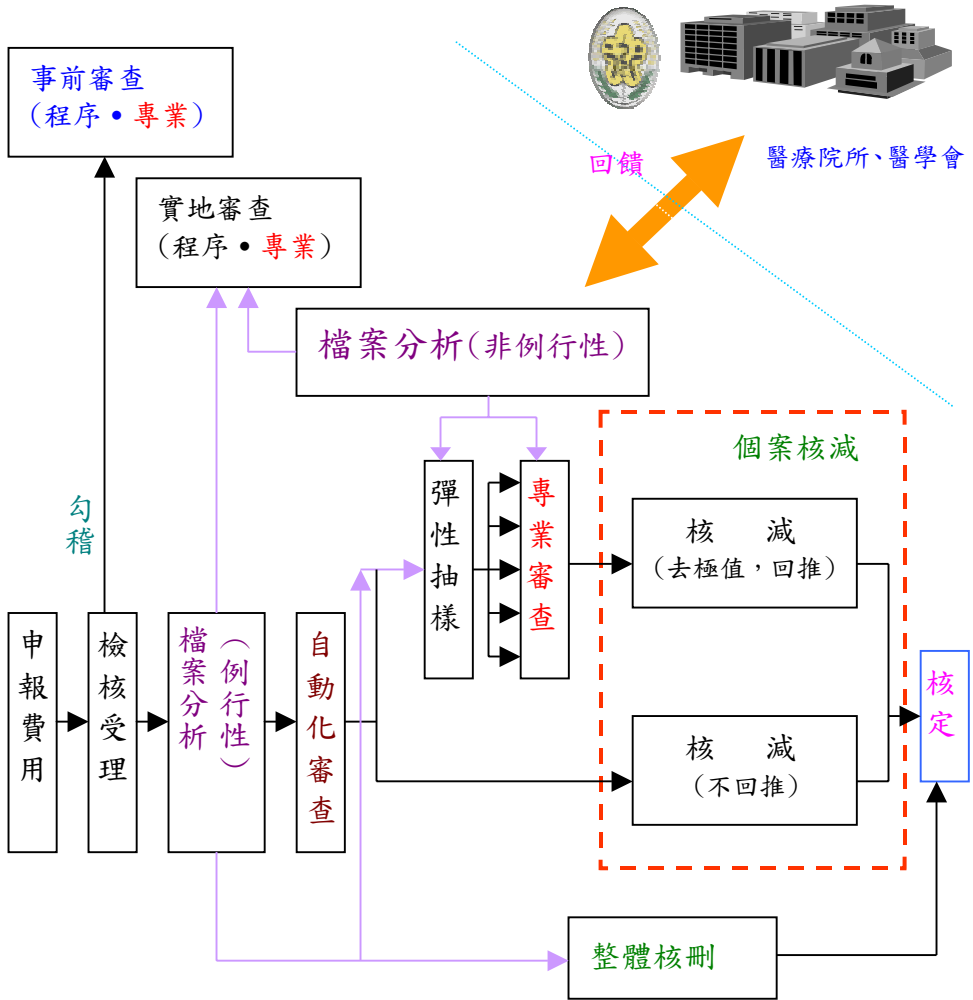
事前審查
（程序 • 專業）

實地審查
（程序 • 專業）

回饋

醫療院所、醫學會

檔案分析（非例行性）

個案核減

勾稽

彈性抽樣

專業審查

核　減
（去極值，回推）

核　減
（不回推）

核定

申報費用

檢核受理

檔案分析（例行性）

自動化審查

整體核刪